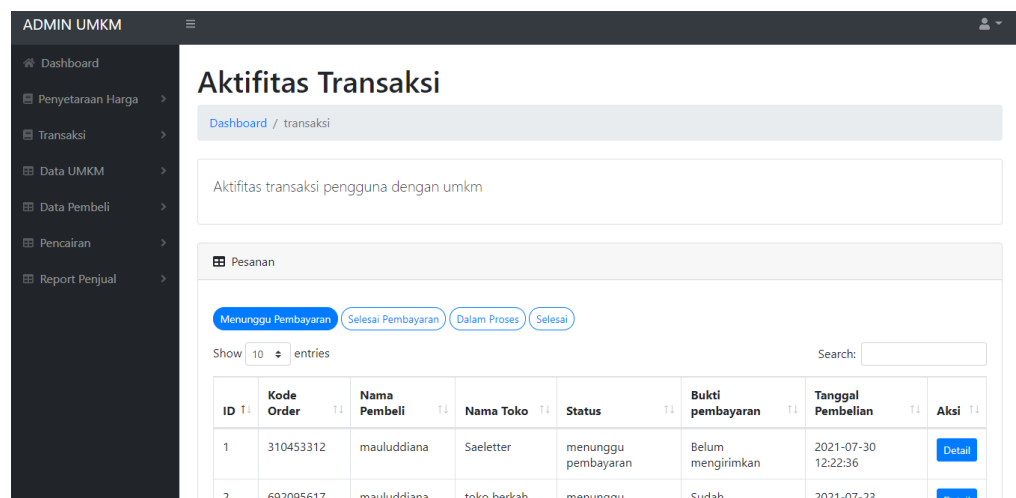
ADMIN UMKM

Dashboard
Penyetaraan Harga
Transaksi
Data UMKM
Data Pembeli
Pencairan
Report Penjual

Aktifitas Transaksi

Dashboard / transaksi

Aktifitas transaksi pengguna dengan umkm

Pesanan

Menunggu Pembayaran | Selesai Pembayaran | Dalam Proses | Selesai

Show 10 entries

Search:

| ID | Kode Order | Nama Pembeli | Nama Toko | Status | Bukti pembayaran | Tanggal Pembelian | Aksi |
|---|---|---|---|---|---|---|---|
| 1 | 310453312 | mauluddiana | Saeletter | menunggu pembayaran | Belum mengirimkan | 2021-07-30 12:22:36 | Detail |
| 2 | 692095617 | mauluddiana | toko berkah | menunggu | Sudah | 2021-07-23 | Detail |